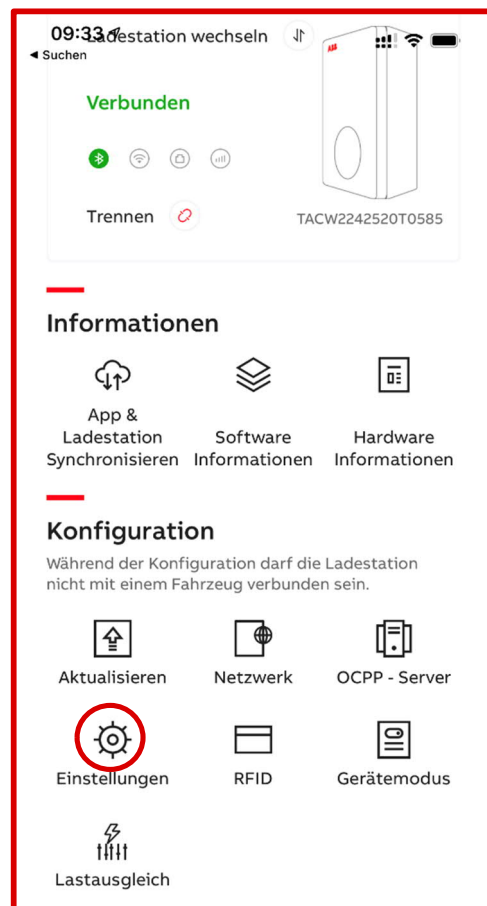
09:33
◂ Suchen
Ladestation wechseln

Verbunden

Trennen

TACW2242520T0585

Informationen

App & Ladestation Synchronisieren

Software Informationen

Hardware Informationen

Konfiguration

Während der Konfiguration darf die Ladestation nicht mit einem Fahrzeug verbunden sein.

Aktualisieren

Netzwerk

OCPP - Server

Einstellungen

RFID

Gerätemodus

Lastausgleich